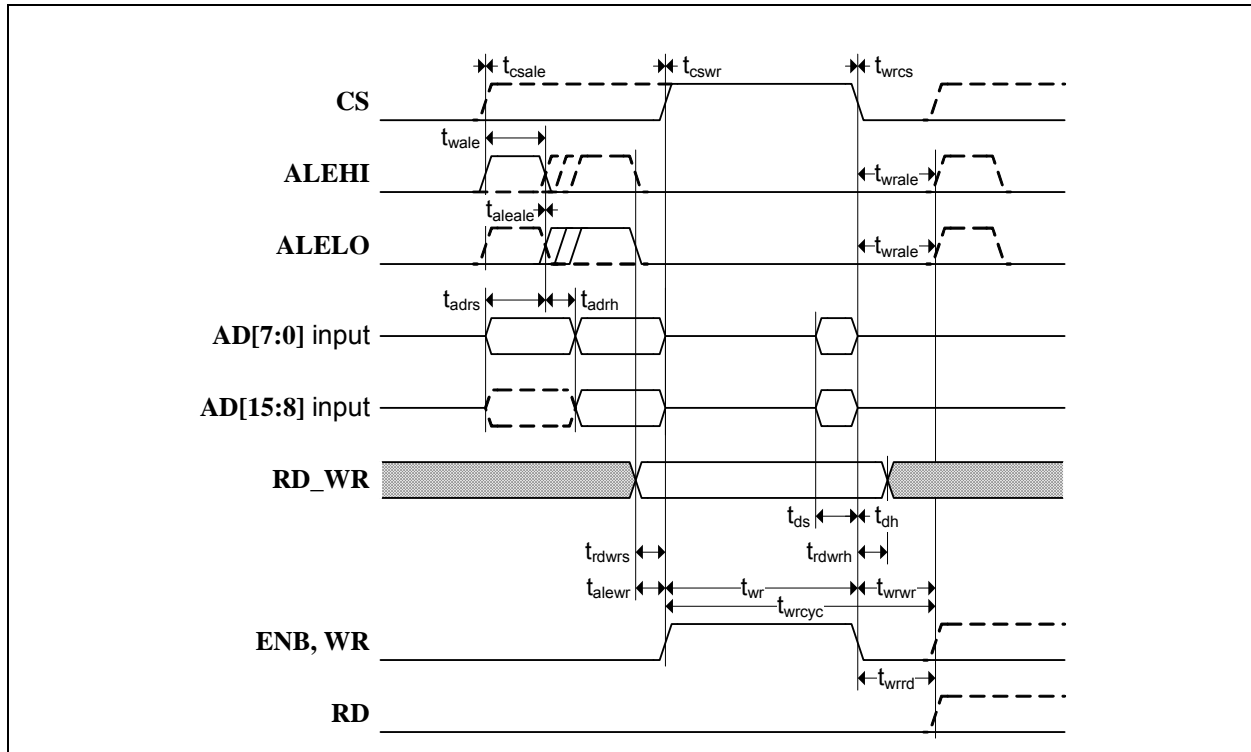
$t_{csale}$
$t_{cswr}$
$t_{wrcs}$
CS
$t_{wale}$
ALEHI
$t_{wrale}$
$t_{aleale}$
ALELO
$t_{wrale}$
$t_{adrs}$
$t_{adrh}$
AD[7:0] input
AD[15:8] input
RD_WR
$t_{ds}$
$t_{dh}$
$t_{rdwrs}$
$t_{rdwrh}$
$t_{alewr}$
$t_{wr}$
$t_{wrwr}$
$t_{wrcyc}$
ENB, WR
$t_{wrrd}$
RD